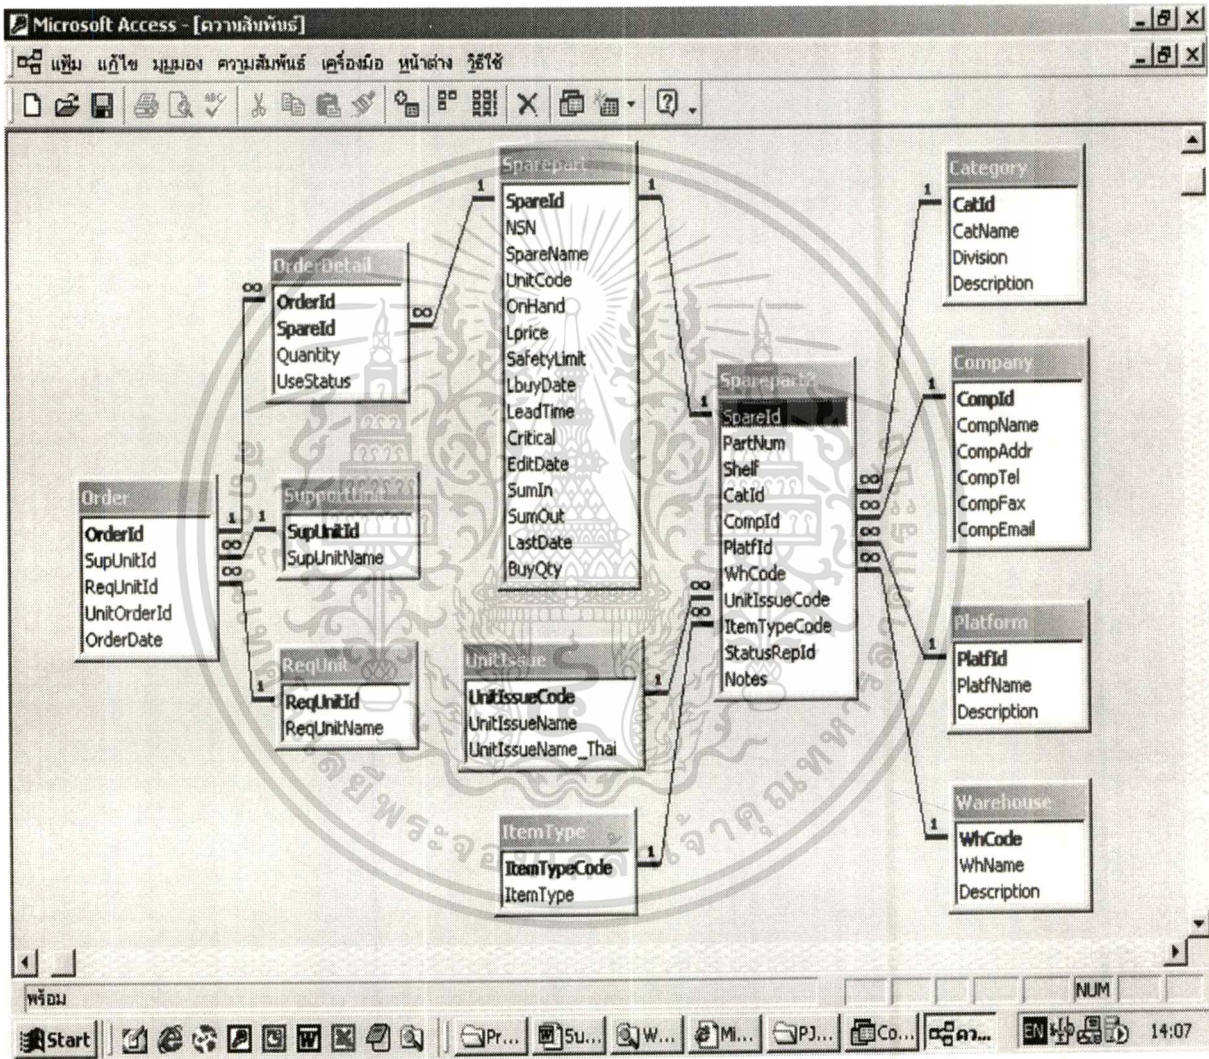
Microsoft Access - [ความสัมพันธ์]

แฟ้ม แก้ไข มุมมอง ความสัมพันธ์ เครื่องมือ หน้าต่าง วิธีใช้

Sparepart
SpareId
NSN
SpareName
UnitCode
OnHand
Lprice
SafetyLimit
LbuyDate
LeadTime
Critical
EditDate
SumIn
SumOut
LastDate
BuyQty

Category
CatId
CatName
Division
Description

OrderDetail
OrderId
SpareId
Quantity
UseStatus

Company
CompId
CompName
CompAddr
CompTel
CompFax
CompEmail

Sparepart2
SpareId
PartNum
Shelf
CatId
CompId
PlatfId
WhCode
UnitIssueCode
ItemTypeCode
StatusRepId
Notes

Order
OrderId
SupUnitId
ReqUnitId
UnitOrderId
OrderDate

SupportUnit
SupUnitId
SupUnitName

ReqUnit
ReqUnitId
ReqUnitName

UnitIssue
UnitIssueCode
UnitIssueName
UnitIssueName_Thai

Platform
PlatfId
PlatfName
Description

ItemType
ItemTypeCode
ItemType

Warehouse
WhCode
WhName
Description

1 1 ∞ ∞ 1 1 1 ∞ 1 ∞ ∞ 1 1 ∞ ∞ ∞ ∞ ∞ 1 1 1

พร้อม
NUM

Start Pr... 5u... W... Mi... PJ... Co... คว... EN 14:07